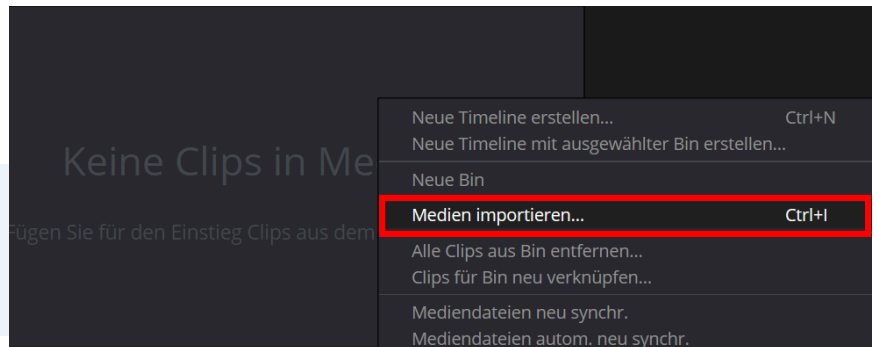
Keine Clips in Me

Fügen Sie für den Einstieg Clips aus dem

Neue Timeline erstellen... Ctrl+N
Neue Timeline mit ausgewählter Bin erstellen...

Neue Bin

Medien importieren... Ctrl+I

Alle Clips aus Bin entfernen...
Clips für Bin neu verknüpfen...

Mediendateien neu synchr.
Mediendateien autom. neu synchr.